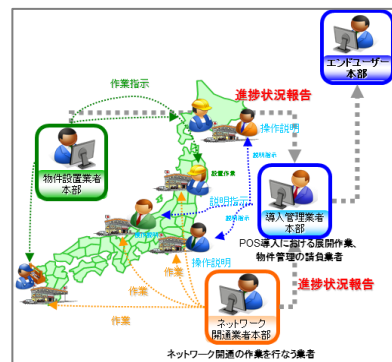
エンドユーザー本部

作業指示

進捗状況報告

操作説明

設置作業

物件設置業者本部

説明指示

設置作業

導入管理業者本部

説明指示

操作説明

POS導入に於ける展開作業、物件管理の請負業者

作業

進捗状況報告

作業

ネットワーク開通業者本部

ネットワーク開通の作業を行なう業者